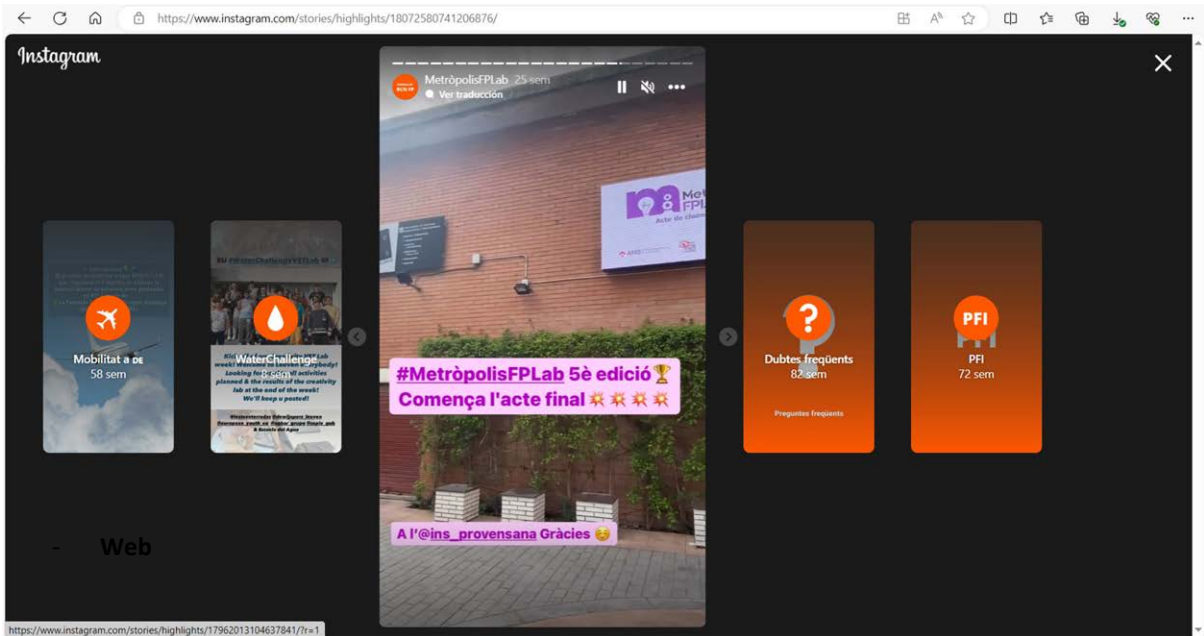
https://www.instagram.com/stories/highlights/18072580741206876/

Instagram

MetròpolisFPLab 25 sem
Ver traducción

Metròpolis FPLab
Acte de cloenda

Mobilitat a DE
58 sem

EU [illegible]

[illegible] week! Welcome to Leuven everybody! Looking forward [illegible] activities planned & the results of the creativity lab at the end of the week! We'll keep u posted!

WaterChallenge
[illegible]

#MetròpolisFPLab 5è edició 🏆
Comença l'acte final 💥💥💥💥

A l'@ins_provensana Gràcies 😊

Dubtes freqüents
82 sem

Preguntes freqüents

PFI
PFI
72 sem

- Web

https://www.instagram.com/stories/highlights/17962013104637841/?r=1